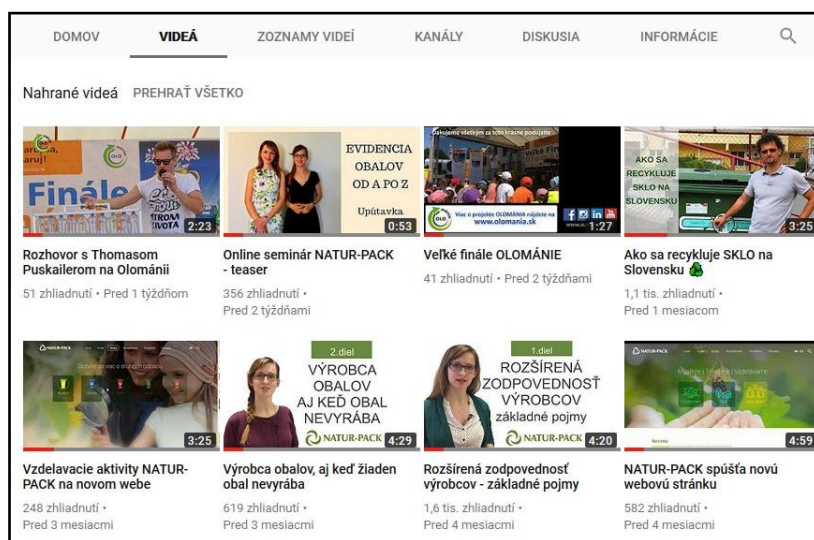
DOMOV VIDEÁ ZOZNAMY VIDEÍ KANÁLY DISKUSIA INFORMÁCIE

Nahrané videá PREHRAŤ VŠETKO

Finále
2:23
Rozhovor s Thomasom Puskailerom na Olománii
51 zhliadnutí • Pred 1 týždňom

EVIDENCIA OBALOV OD A PO Z
Upútavka
0:53
Online seminár NATUR-PACK - teaser
356 zhliadnutí • Pred 2 týždňami

Viac o projekte OLOMÁNIA nájdete na www.olomania.sk
1:27
Veľké finále OLOMÁNIE
41 zhliadnutí • Pred 2 týždňami

AKO SA RECYKLUJE SKLO NA SLOVENSKU
3:25
Ako sa recykluje SKLO na Slovensku
1,1 tis. zhliadnutí • Pred 1 mesiacom

NATUR-PACK
3:25
Vzdelavacie aktivity NATUR-PACK na novom webe
248 zhliadnutí • Pred 3 mesiacmi

2.diel
VÝROBCA OBALOV AJ KEĎ OBAL NEVYRÁBA
NATUR-PACK
4:29
Výrobca obalov, aj keď žiaden obal nevyrába
619 zhliadnutí • Pred 3 mesiacmi

1.diel
ROZŠÍRENÁ ZODPOVEDNOSŤ VÝROBCOV základné pojmy
NATUR-PACK
4:20
Rozšírená zodpovednosť výrobcov - základné pojmy
1,6 tis. zhliadnutí • Pred 4 mesiacmi

NATUR-PACK
4:59
NATUR-PACK spúšťa novú webovú stránku
582 zhliadnutí • Pred 4 mesiacmi